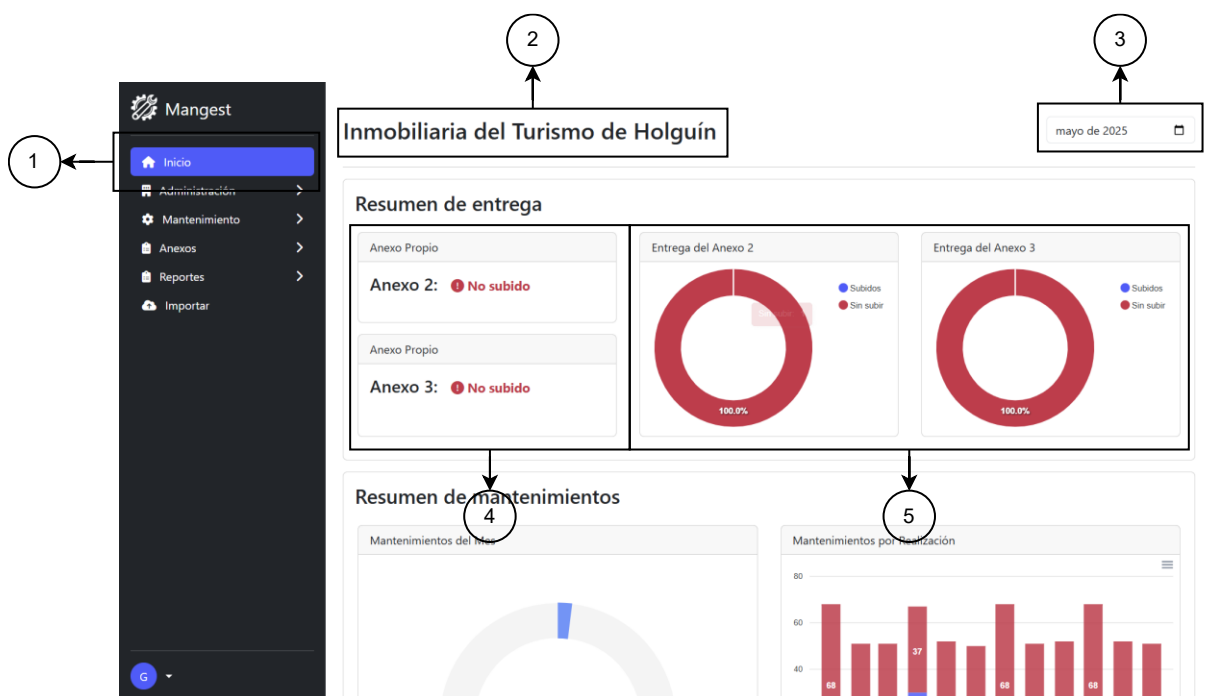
2

3

1

Mangest

Inicio
Administración
Mantenimiento
Anexos
Reportes
Importar

G

Inmobiliaria del Turismo de Holguín

mayo de 2025

Resumen de entrega

Anexo Propio
Anexo 2: No subido

Anexo Propio
Anexo 3: No subido

Entrega del Anexo 2
Subidos
Sin subir
100.0%

Entrega del Anexo 3
Subidos
Sin subir
100.0%

4

5

Resumen de mantenimientos

Mantenimientos del Mes

Mantenimientos por Realización

80
60
40
68
37
68
68